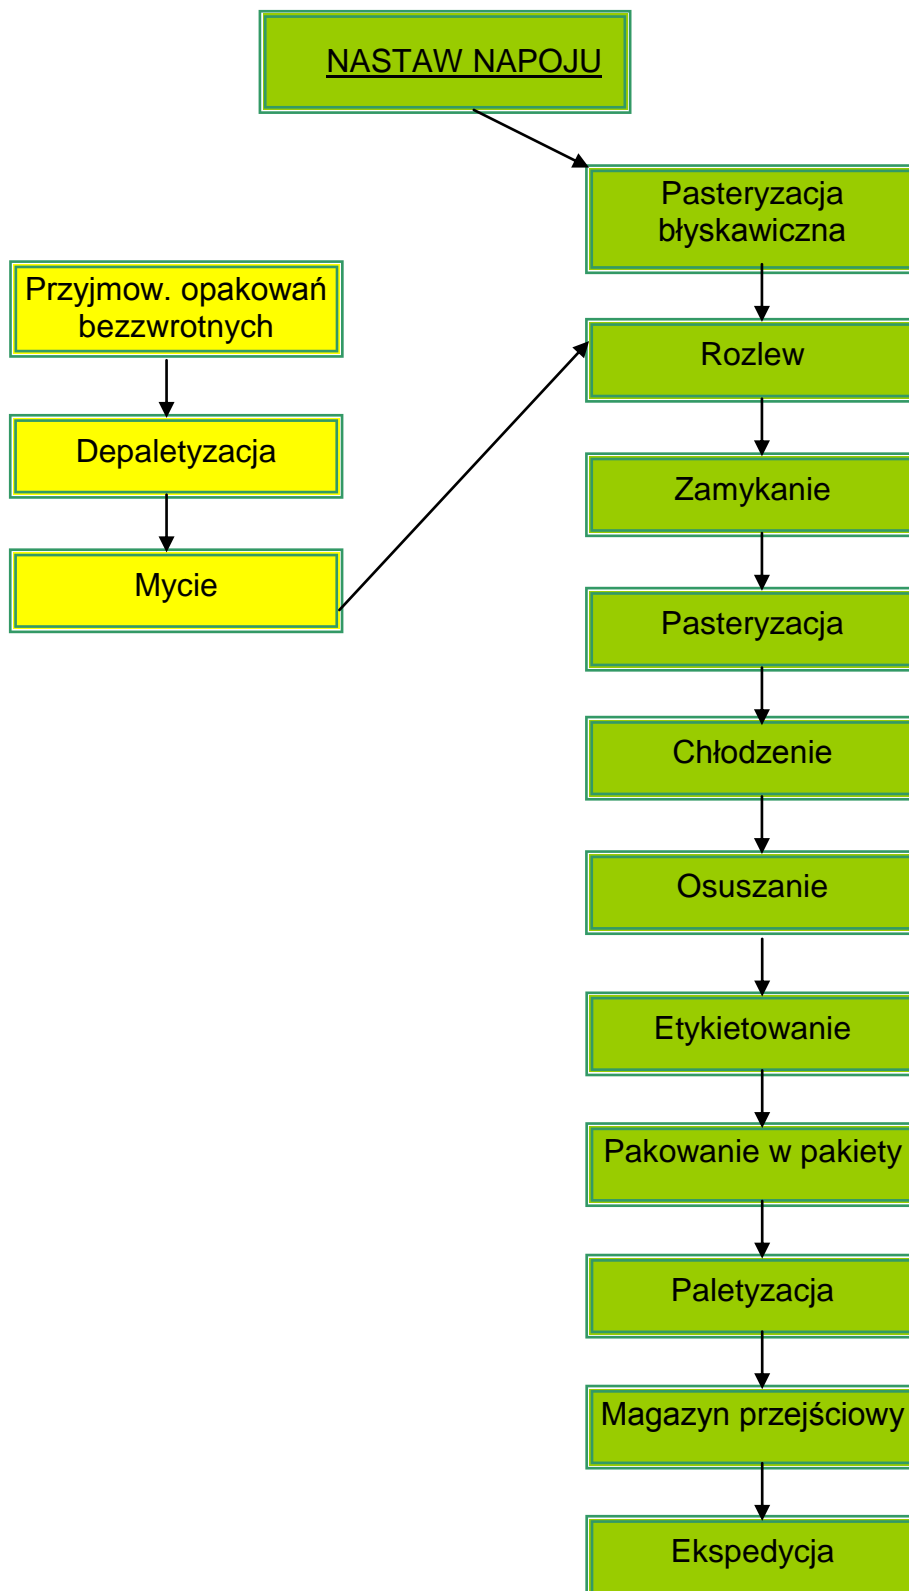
NASTAW NAPOJU

Pasteryzacja błyskawiczna

Rozlew

Zamykanie

Pasteryzacja

Chłodzenie

Osuszanie

Etykietowanie

Pakowanie w pakiety

Paletyzacja

Magazyn przejściowy

Ekspedycja

Przyjmow. opakowań bezzwrotnych

Depaletyzacja

Mycie